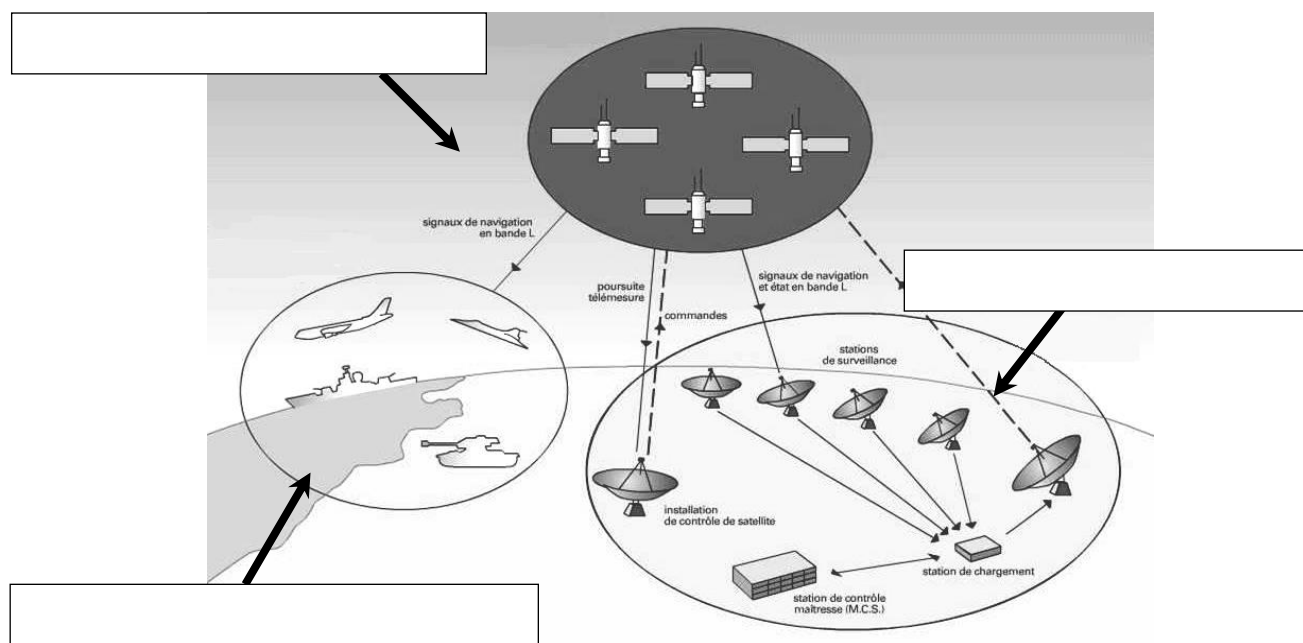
signaux de navigation en bande L

poursuite télémesure

commandes

signaux de navigation et état en bande L

stations de surveillance

installation de contrôle de satellite

station de chargement

station de contrôle maîtresse (M.C.S.)